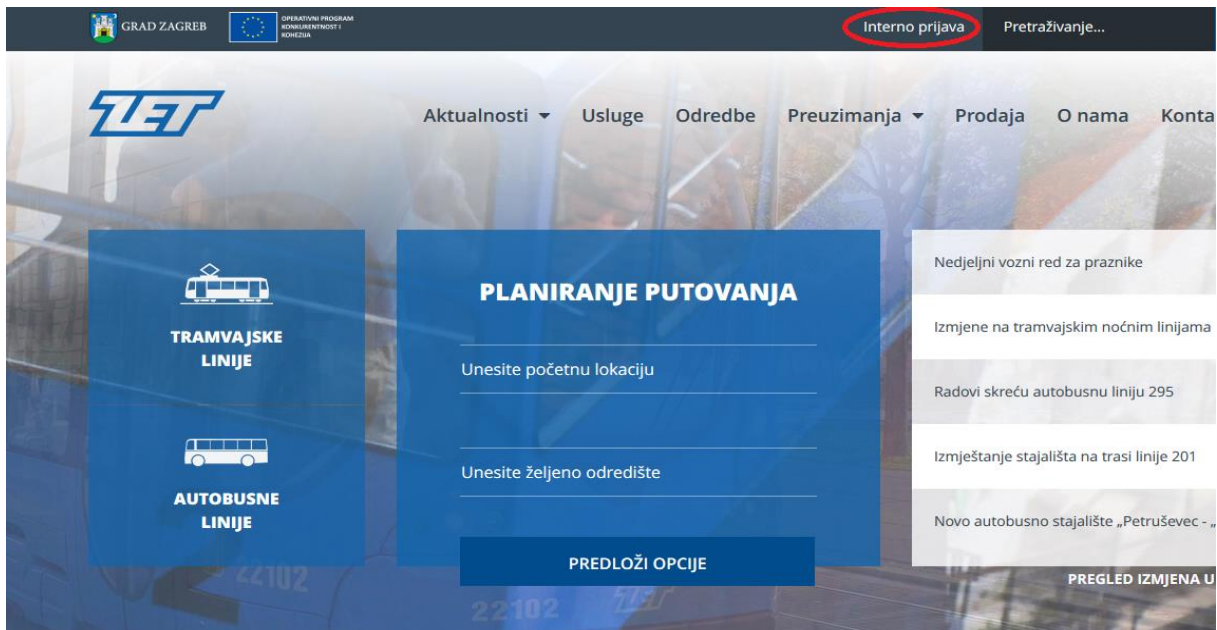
GRAD ZAGREB

OPERATIVNI PROGRAM KONKURENTNOST I KOHEZIJA

Interno prijava

Pretraživanje...

ZET

Aktualnosti Usluge Odredbe Preuzimanja Prodaja O nama Konta

TRAMVAJSKE LINIJE

AUTOBUSNE LINIJE

PLANIRANJE PUTOVANJA

Unesite početnu lokaciju

Unesite željeno odredište

PREDLOŽI OPCIJE

Nedjeljni vozni red za praznike

Izmjene na tramvajskim noćnim linijama

Radovi skreću autobusnu liniju 295

Izmještanje stajališta na trasi linije 201

Novo autobusno stajalište „Petruševec - „

PREGLED IZMJENA U

22102

22102

ZET